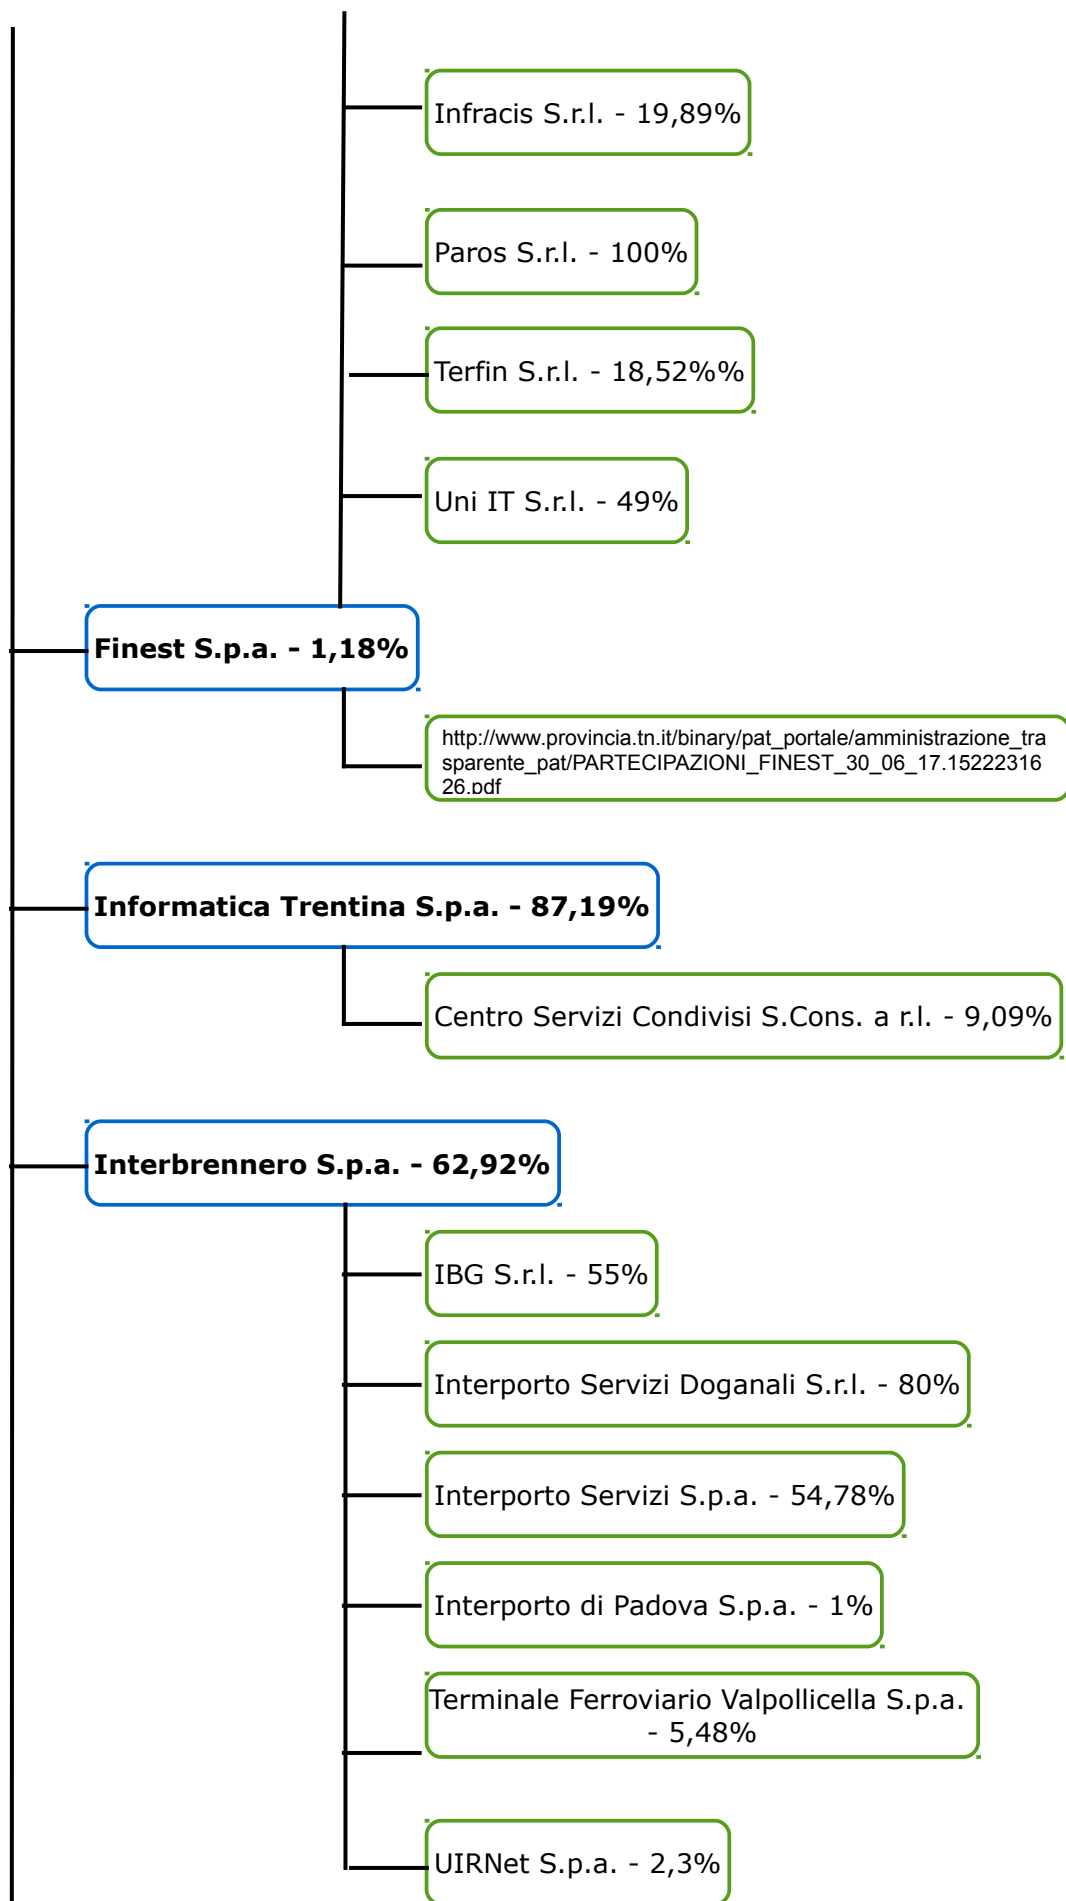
Infracis S.r.l. - 19,89%

Paros S.r.l. - 100%

Terfin S.r.l. - 18,52%%

Uni IT S.r.l. - 49%

**Finest S.p.a. - 1,18%**

http://www.provincia.tn.it/binary/pat_portale/amministrazione_trasparente_pat/PARTECIPAZIONI_FINEST_30_06_17.1522231626.pdf

**Informatica Trentina S.p.a. - 87,19%**

Centro Servizi Condivisi S.Cons. a r.l. - 9,09%

**Interbrennero S.p.a. - 62,92%**

IBG S.r.l. - 55%

Interporto Servizi Doganali S.r.l. - 80%

Interporto Servizi S.p.a. - 54,78%

Interporto di Padova S.p.a. - 1%

Terminale Ferroviario Valpollicella S.p.a. - 5,48%

UIRNet S.p.a. - 2,3%